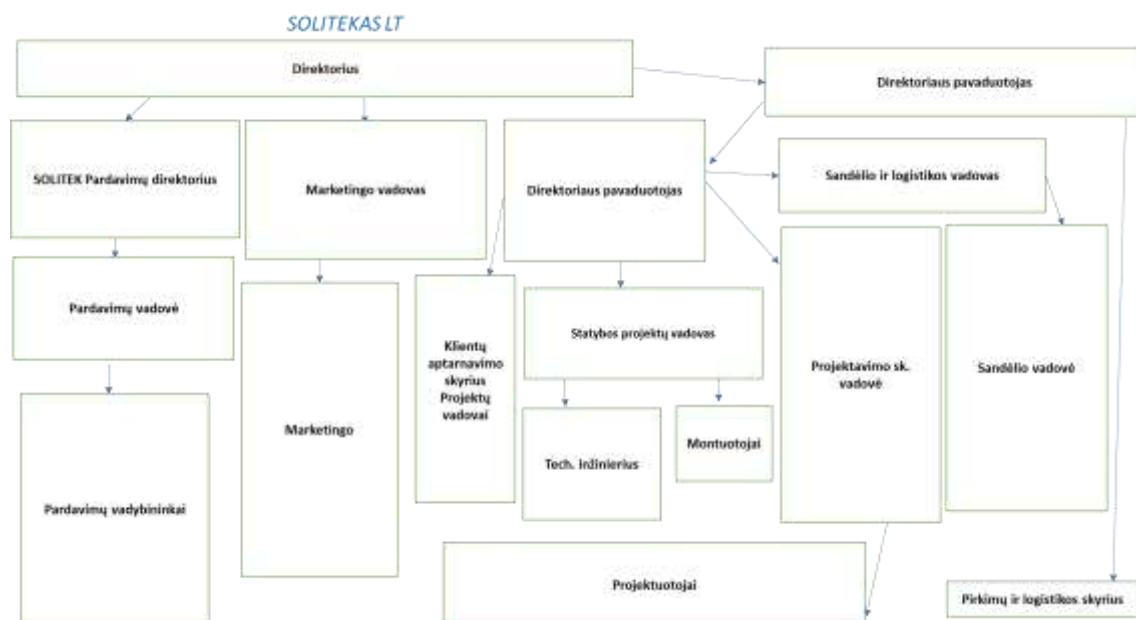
SOLITEKAS LT

Direktorius

Direktoriaus pavaduotojas

SOLITEK Pardavimų direktorius

Marketingo vadovas

Direktoriaus pavaduotojas

Sandėlio ir logistikos vadovas

Pardavimų vadovė

Klientų aptarnavimo skyrius Projektų vadovai

Statybos projektų vadovas

Projektavimo sk. vadovė

Sandėlio vadovė

Marketingo

Tech. inžinierius

Montuotojai

Pardavimų vadybininkai

Projektuotojai

Pirkimų ir logistikos skyrius